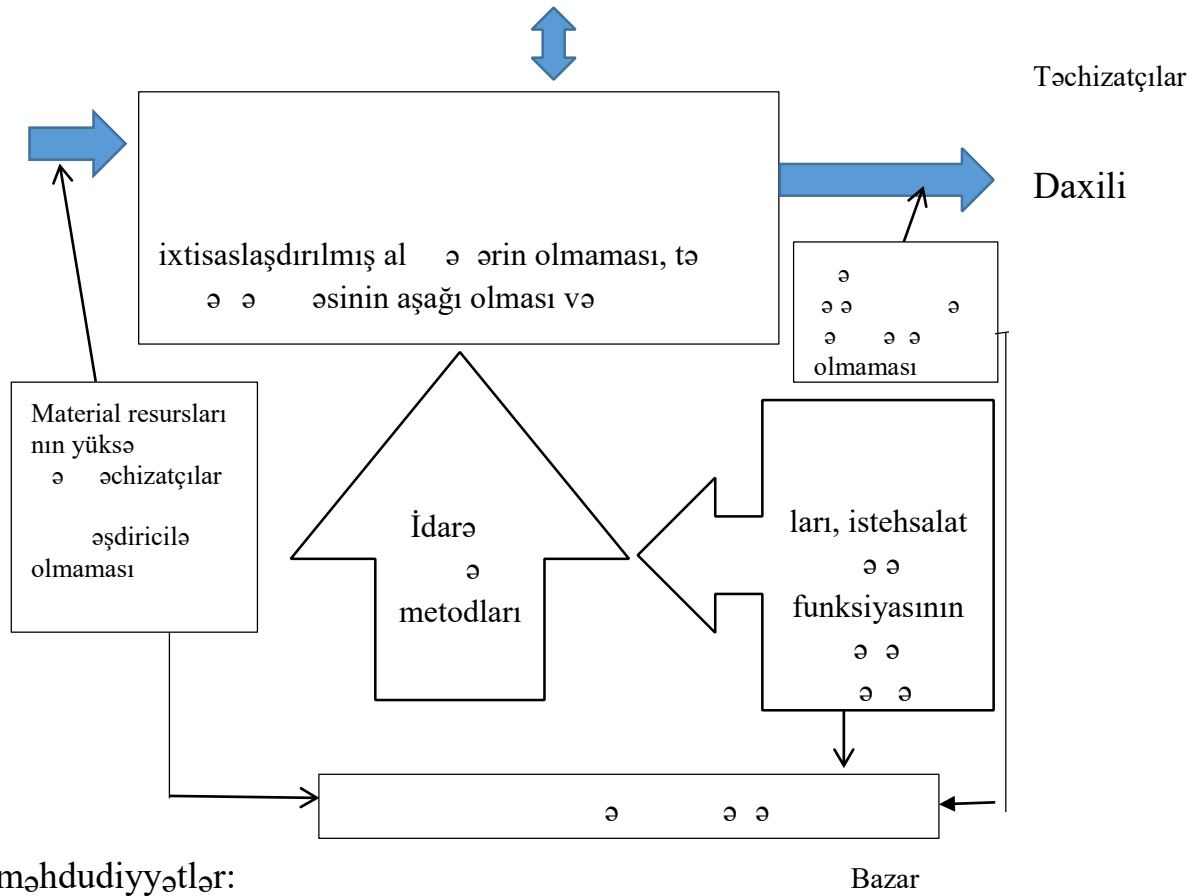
Təchizatçılar

Daxili

ixtisaslaşdırılmış al ə ərin olmaması, tə ə ə əsinin aşağı olması və

ə
ə ə ə
ə ə ə
olmaması

Material resursları nın yüksə ə əchizatçılar əşdiricilə olmaması

İdarə ə metodları

ları, istehsalat ə ə funksiyasının ə ə ə ə

ə ə ə

məhdudiyyətlər:

Bazar